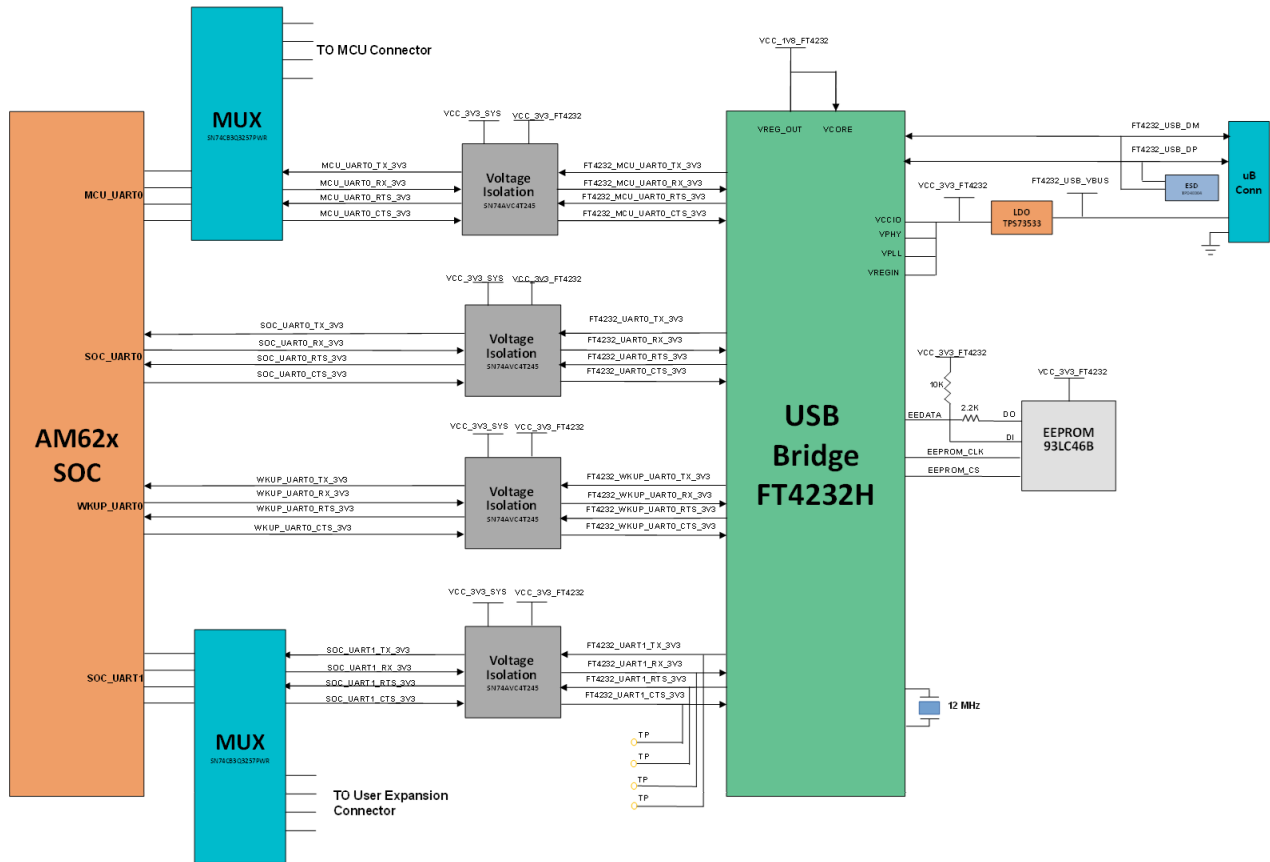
TO MCU Connector

MUX
SN74CB3Q3257PWR

VCC_1V8_FT4232
VREG_OUT VCORE

VCC_3V3_SYS VCC_3V3_FT4232

AM62x SOC

MCU_UART0
MCU_UART0_TX_3V3
MCU_UART0_RX_3V3
MCU_UART0_RTS_3V3
MCU_UART0_CTS_3V3

Voltage Isolation
SN74AVC4T245

FT4232_MCU_UART0_TX_3V3
FT4232_MCU_UART0_RX_3V3
FT4232_MCU_UART0_RTS_3V3
FT4232_MCU_UART0_CTS_3V3

FT4232_USB_DM
FT4232_USB_DP
ESD
uB Conn
VCC_3V3_FT4232
FT4232_USB_VBUS
VCCIO
VPHY
VPLL
VREGIN
LDO
TPS73533

VCC_3V3_SYS VCC_3V3_FT4232
SOC_UART0
SOC_UART0_TX_3V3
SOC_UART0_RX_3V3
SOC_UART0_RTS_3V3
SOC_UART0_CTS_3V3
Voltage Isolation
SN74AVC4T245
FT4232_UART0_TX_3V3
FT4232_UART0_RX_3V3
FT4232_UART0_RTS_3V3
FT4232_UART0_CTS_3V3

VCC_3V3_FT4232
10K
2.2K
VCC_3V3_FT4232
EEDATA
DO
DI
EEPROM
93LC46B
EEPROM_CLK
EEPROM_CS

USB Bridge FT4232H

VCC_3V3_SYS VCC_3V3_FT4232
WKUP_UART0
WKUP_UART0_TX_3V3
WKUP_UART0_RX_3V3
WKUP_UART0_RTS_3V3
WKUP_UART0_CTS_3V3
Voltage Isolation
SN74AVC4T245
FT4232_WKUP_UART0_TX_3V3
FT4232_WKUP_UART0_RX_3V3
FT4232_WKUP_UART0_RTS_3V3
FT4232_WKUP_UART0_CTS_3V3

VCC_3V3_SYS VCC_3V3_FT4232
SOC_UART1
SOC_UART1_TX_3V3
SOC_UART1_RX_3V3
SOC_UART1_RTS_3V3
SOC_UART1_CTS_3V3
Voltage Isolation
SN74AVC4T245
FT4232_UART1_TX_3V3
FT4232_UART1_RX_3V3
FT4232_UART1_RTS_3V3
FT4232_UART1_CTS_3V3
12 MHz
TP
TP
TP
TP

MUX
SN74CB3Q3257PWR
TO User Expansion Connector